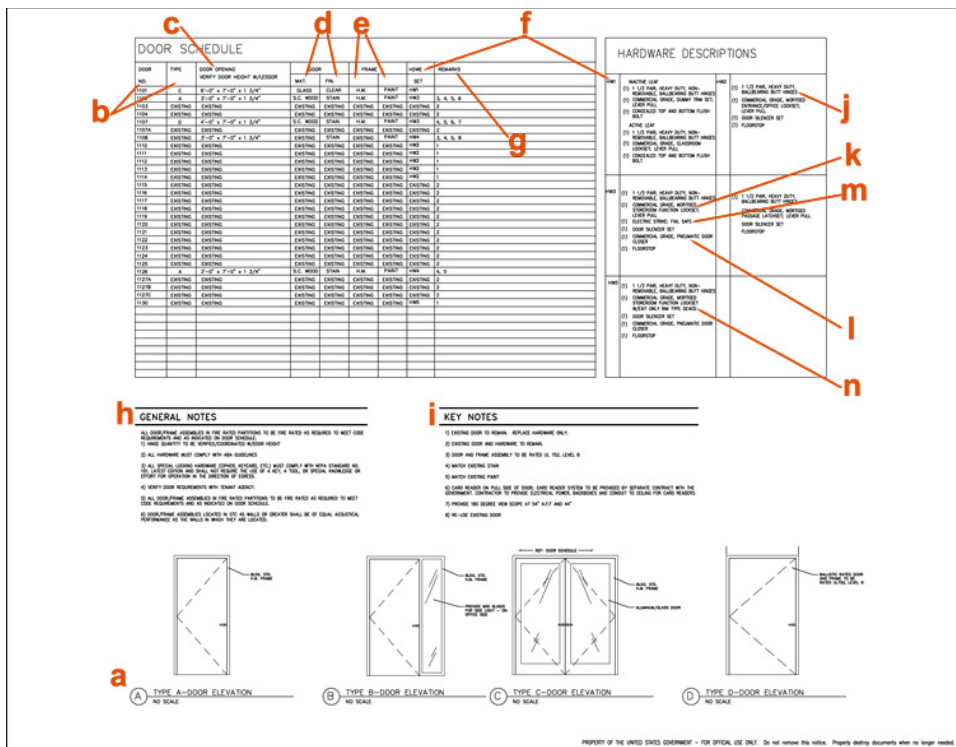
DOOR SCHEDULE

| DOOR NO. | TYPE | DOOR OPENING VERIFY DOOR HEIGHT W/LESSOR | DOOR MAT. | DOOR FIN. | FRAME | | HDWE SET | REMARKS |
|---|---|---|---|---|---|---|---|---|
| 1101 | C | 6'-0" x 7'-0" x 1 3/4" | GLASS | CLEAR | H.M. | PAINT | HW1 | |
| 1102 | A | 3'-0" x 7'-0" x 1 3/4" | S.C. WOOD | STAIN | H.M. | PAINT | HW2 | 3, 4, 5, 6 |
| 1103 | EXISTING | EXISTING | EXISTING | EXISTING | EXISTING | EXISTING | EXISTING | 2 |
| 1104 | EXISTING | EXISTING | EXISTING | EXISTING | EXISTING | EXISTING | EXISTING | 2 |
| 1107 | D | 4'-0" x 7'-0" x 1 3/4" | S.C. WOOD | STAIN | H.M. | PAINT | HW3 | 3 |
| 1107A | EXISTING | EXISTING | EXISTING | EXISTING | EXISTING | EXISTING | EXISTING | 2 |
| 1108 | EXISTING | 3'-0" x 7'-0" x 1 3/4" | EXISTING | STAIN | EXISTING | EXISTING | HW4 | 3, 4, 5, 8 |
| 1110 | EXISTING | EXISTING | EXISTING | EXISTING | EXISTING | EXISTING | HW2 | 1 |
| 1111 | EXISTING | EXISTING | EXISTING | EXISTING | EXISTING | EXISTING | HW2 | 1 |
| 1112 | EXISTING | EXISTING | EXISTING | EXISTING | EXISTING | EXISTING | HW2 | 1 |
| 1113 | EXISTING | EXISTING | EXISTING | EXISTING | EXISTING | EXISTING | HW2 | 1 |
| 1114 | EXISTING | EXISTING | EXISTING | EXISTING | EXISTING | EXISTING | HW2 | 1 |
| 1115 | EXISTING | EXISTING | EXISTING | EXISTING | EXISTING | EXISTING | EXISTING | 2 |
| 1116 | EXISTING | EXISTING | EXISTING | EXISTING | EXISTING | EXISTING | EXISTING | 3 |
| 1117 | EXISTING | EXISTING | EXISTING | EXISTING | EXISTING | EXISTING | EXISTING | 2 |
| 1118 | EXISTING | EXISTING | EXISTING | EXISTING | EXISTING | EXISTING | EXISTING | 2 |
| 1119 | EXISTING | EXISTING | EXISTING | EXISTING | EXISTING | EXISTING | EXISTING | 2 |
| 1120 | EXISTING | EXISTING | EXISTING | EXISTING | EXISTING | EXISTING | EXISTING | 2 |
| 1121 | EXISTING | EXISTING | EXISTING | EXISTING | EXISTING | EXISTING | EXISTING | 2 |
| 1122 | EXISTING | EXISTING | EXISTING | EXISTING | EXISTING | EXISTING | EXISTING | 2 |
| 1123 | EXISTING | EXISTING | EXISTING | EXISTING | EXISTING | EXISTING | EXISTING | 2 |
| 1124 | EXISTING | EXISTING | EXISTING | EXISTING | EXISTING | EXISTING | EXISTING | 2 |
| 1125 | EXISTING | EXISTING | EXISTING | EXISTING | EXISTING | EXISTING | EXISTING | 2 |
| 1126 | A | 3'-0" x 7'-0" x 1 3/4" | S.C. WOOD | STAIN | H.M. | PAINT | HW4 | 4, 5 |
| 1127A | EXISTING | EXISTING | EXISTING | EXISTING | EXISTING | EXISTING | EXISTING | 2 |
| 1127B | EXISTING | EXISTING | EXISTING | EXISTING | EXISTING | EXISTING | EXISTING | 2 |
| 1127C | EXISTING | EXISTING | EXISTING | EXISTING | EXISTING | EXISTING | EXISTING | 2 |
| 1127D | EXISTING | EXISTING | EXISTING | EXISTING | EXISTING | EXISTING | EXISTING | 2 |
| 1130 | EXISTING | EXISTING | EXISTING | EXISTING | EXISTING | EXISTING | HW5 | 1 |

HARDWARE DESCRIPTIONS

HW1
INACTIVE LEAF
(1) 1 1/2 PAIR, HEAVY DUTY, NON-REMOVABLE, BALLBEARING BUTT HINGES
(1) COMMERCIAL GRADE, DUMMY TRIM SET, LEVER PULL
(1) CONCEALED TOP AND BOTTOM FLUSH BOLT
ACTIVE LEAF
(1) 1 1/2 PAIR, HEAVY DUTY, NON-REMOVABLE, BALLBEARING BUTT HINGES
(1) COMMERCIAL GRADE, CLASSROOM LOCKSET, LEVER PULL
(1) CONCEALED TOP AND BOTTOM FLUSH BOLT

HW2
(1) 1 1/2 PAIR, HEAVY DUTY, BALLBEARING BUTT HINGES
(1) COMMERCIAL GRADE, MORTISED ENTRANCE/OFFICE LOCKSET, LEVER PULL
(1) DOOR SILENCER SET
(1) FLOORSTOP

HW3
(1) 1 1/2 PAIR, HEAVY DUTY, NON-REMOVABLE, BALLBEARING BUTT HINGES
(1) COMMERCIAL GRADE, MORTISED STOREROOM FUNCTION LOCKSET, LEVER PULL
(1) ELECTRIC STRIKE, FAIL SAFE
(1) DOOR SILENCER SET
(1) COMMERCIAL GRADE, PNEUMATIC DOOR CLOSER
(1) FLOORSTOP

HW4
(1) 1 1/2 PAIR, HEAVY DUTY, BALLBEARING BUTT HINGES
(1) COMMERCIAL GRADE, MORTISED PASSAGE LATCHSET, LEVER PULL
DOOR SILENCER SET
FLOORSTOP

HW5
(1) 1 1/2 PAIR, HEAVY DUTY, NON-REMOVABLE, BALLBEARING BUTT HINGES
(1) COMMERCIAL GRADE, MORTISED STOREROOM FUNCTION LOCKSET W/EXIT ONLY RIM TYPE DEVICE
(1) DOOR SILENCER SET
(1) COMMERCIAL GRADE, PNEUMATIC DOOR CLOSER
(1) FLOORSTOP

GENERAL NOTES

ALL DOOR/FRAME ASSEMBLIES IN FIRE RATED PARTITIONS TO BE FIRE RATED AS REQUIRED TO MEET CODE REQUIREMENTS AND AS INDICATED ON DOOR SCHEDULE.
1) HINGE QUANTITY TO BE VERIFIED/COORDINATED W/DOOR HEIGHT

2) ALL HARDWARE MUST COMPLY WITH ABA GUIDELINES

3) ALL SPECIAL LOCKING HARDWARE (CIPHER, KEYCARD, ETC.) MUST COMPLY WITH NFPA STANDARD NO. 101, LATEST EDITION AND SHALL NOT REQUIRE THE USE OF A KEY, A TOOL, OR SPECIAL KNOWLEDGE OR EFFORT FOR OPERATION IN THE DIRECTION OF EGRESS.

4) VERIFY DOOR REQUIREMENTS WITH TENANT AGENCY.

5) ALL DOOR/FRAME ASSEMBLIES IN FIRE RATED PARTITIONS TO BE FIRE RATED AS REQUIRED TO MEET CODE REQUIREMENTS AND AS INDICATED ON DOOR SCHEDULE.

6) DOOR/FRAME ASSEMBLIES LOCATED IN STC 45 WALLS OR GREATER SHALL BE OF EQUAL ACOUSTICAL PERFORMANCE AS THE WALLS IN WHICH THEY ARE LOCATED.

KEY NOTES

1) EXISTING DOOR TO REMAIN. REPLACE HARDWARE ONLY.
2) EXISTING DOOR AND HARDWARE TO REMAIN.
3) DOOR AND FRAME ASSEMBLY TO BE RATED UL 752, LEVEL III
4) MATCH EXISTING STAIN
5) MATCH EXISTING PAINT
6) CARD READER ON PULL SIDE OF DOOR; CARD READER SYSTEM TO BE PROVIDED BY SEPARATE CONTRACT WITH THE GOVERNMENT. CONTRACTOR TO PROVIDE ELECTRICAL POWER, BACKBOXES AND CONDUIT TO CEILING FOR CARD READERS.
7) PROVIDE 180 DEGREE VIEW SCOPE AT 54" A.F.F AND 44"
8) RE-USE EXISTING DOOR

BLDG. STD. H.M. FRAME
BLDG. STD. H.M. FRAME
PROVIDE MINI BLINDS FOR SIDE LIGHT - ON OFFICE SIDE
REF. DOOR SCHEDULE
BLDG. STD. H.M. FRAME
ALUMINUM/GLASS DOOR
BALLISTIC RATED DOOR AND FRAME TO BE RATED UL752, LEVEL III

A TYPE A-DOOR ELEVATION
NO SCALE
B TYPE B-DOOR ELEVATION
NO SCALE
C TYPE C-DOOR ELEVATION
NO SCALE
D TYPE D-DOOR ELEVATION
NO SCALE

a b c d e f g h i j k l m n

PROPERTY OF THE UNITED STATES GOVERNMENT – FOR OFFICIAL USE ONLY. Do not remove this notice. Properly destroy documents when no longer needed.